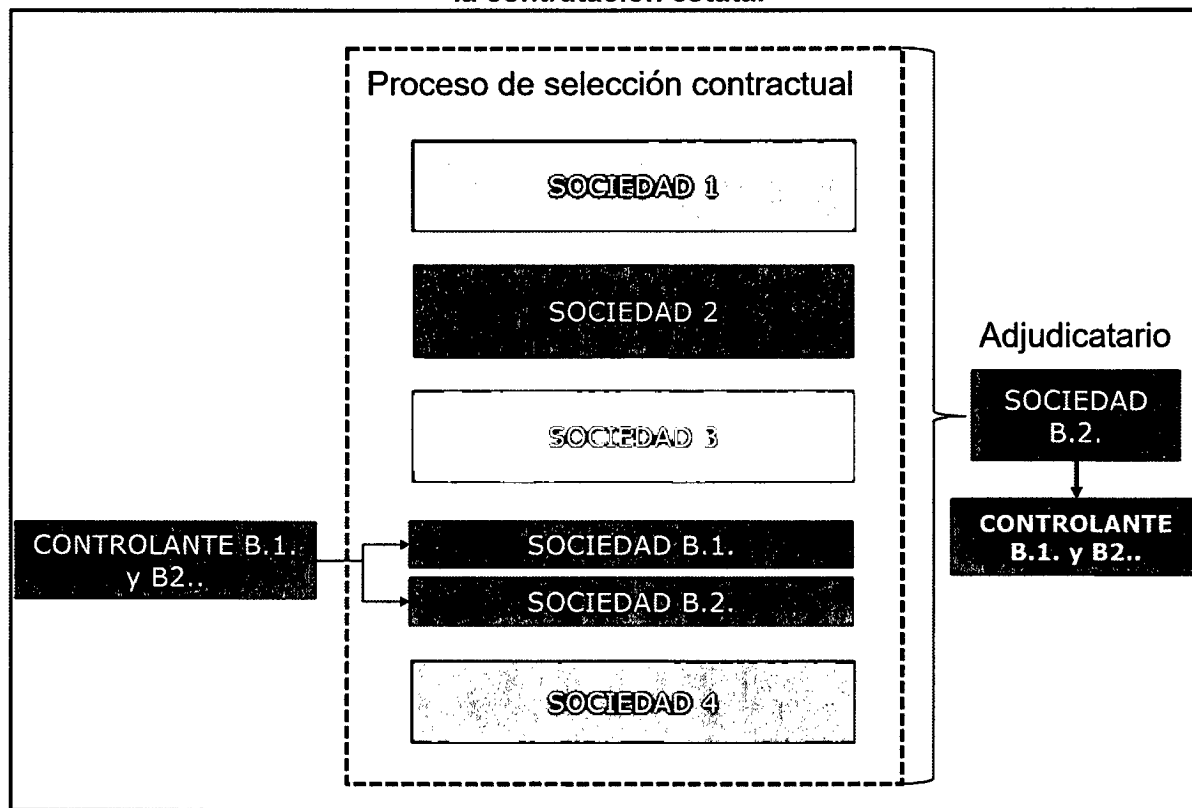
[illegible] la contratación estatal

Proceso de selección contractual

SOCIEDAD 1

SOCIEDAD 2

SOCIEDAD 3

CONTROLANTE B.1. y B2..

SOCIEDAD B.1.

SOCIEDAD B.2.

SOCIEDAD 4

Adjudicatario

SOCIEDAD B.2.

CONTROLANTE B.1. y B2..